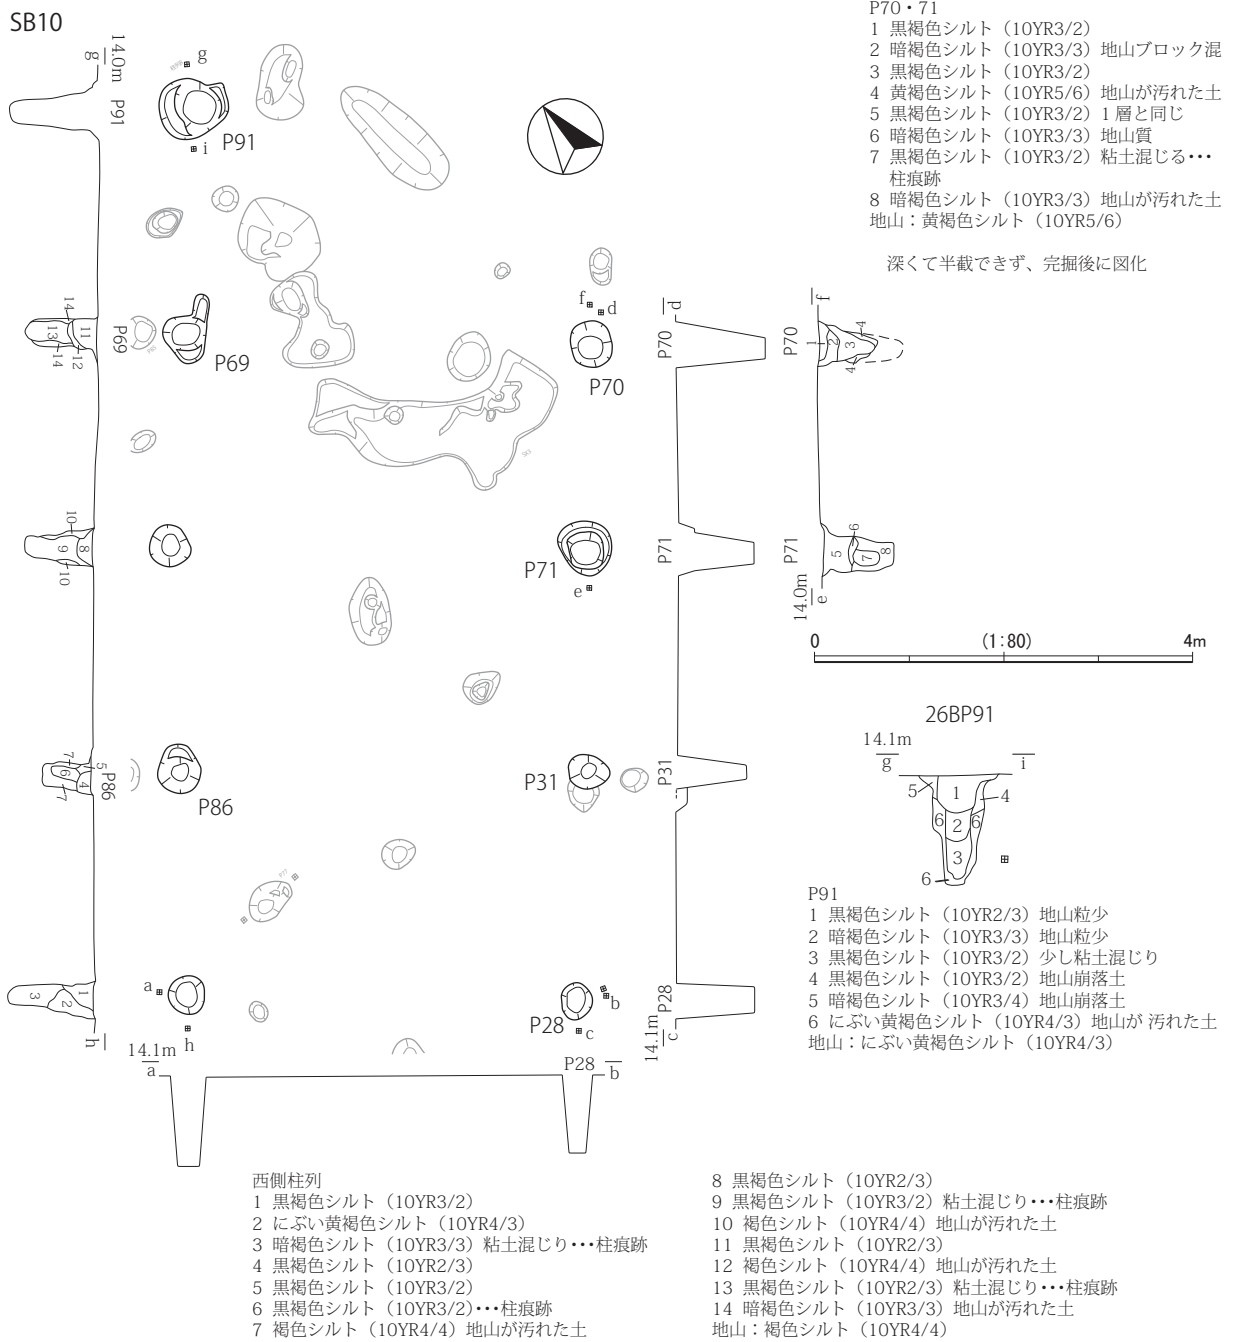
SB10

P70・71
1 黒褐色シルト（10YR3/2）
2 暗褐色シルト（10YR3/3）地山ブロック混
3 黒褐色シルト（10YR3/2）
4 黄褐色シルト（10YR5/6）地山が汚れた土
5 黒褐色シルト（10YR3/2）1層と同じ
6 暗褐色シルト（10YR3/3）地山質
7 黒褐色シルト（10YR3/2）粘土混じる･･･柱痕跡
8 暗褐色シルト（10YR3/3）地山が汚れた土
地山：黄褐色シルト（10YR5/6）

深くて半截できず、完掘後に図化

14.0m g P91 g i P91

14 11 12 13 14 P69 P69

f d d P70 P70 f P70 1 2 3 4 4

10 8 9 10

P71 e P71 P71 5 6 7 8 14.0m e

0 (1:80) 4m

26BP91
14.1m g i
5 1 4 6 2 6 3 6

P91
1 黒褐色シルト（10YR2/3）地山粒少
2 暗褐色シルト（10YR3/3）地山粒少
3 黒褐色シルト（10YR3/2）少し粘土混じり
4 黒褐色シルト（10YR3/2）地山崩落土
5 暗褐色シルト（10YR3/4）地山崩落土
6 にぶい黄褐色シルト（10YR4/3）地山が 汚れた土
地山：にぶい黄褐色シルト（10YR4/3）

7 6 7 5 4 P86 P86

P31 P31

3 2 1 h a h P28 b c P28 14.1m c

14.1m a P28 b

西側柱列
1 黒褐色シルト（10YR3/2）
2 にぶい黄褐色シルト（10YR4/3）
3 暗褐色シルト（10YR3/3）粘土混じり･･･柱痕跡
4 黒褐色シルト（10YR2/3）
5 黒褐色シルト（10YR3/2）
6 黒褐色シルト（10YR3/2）･･･柱痕跡
7 褐色シルト（10YR4/4）地山が汚れた土

8 黒褐色シルト（10YR2/3）
9 黒褐色シルト（10YR3/2）粘土混じり･･･柱痕跡
10 褐色シルト（10YR4/4）地山が汚れた土
11 黒褐色シルト（10YR2/3）
12 褐色シルト（10YR4/4）地山が汚れた土
13 黒褐色シルト（10YR2/3）粘土混じり･･･柱痕跡
14 暗褐色シルト（10YR3/3）地山が汚れた土
地山：褐色シルト（10YR4/4）